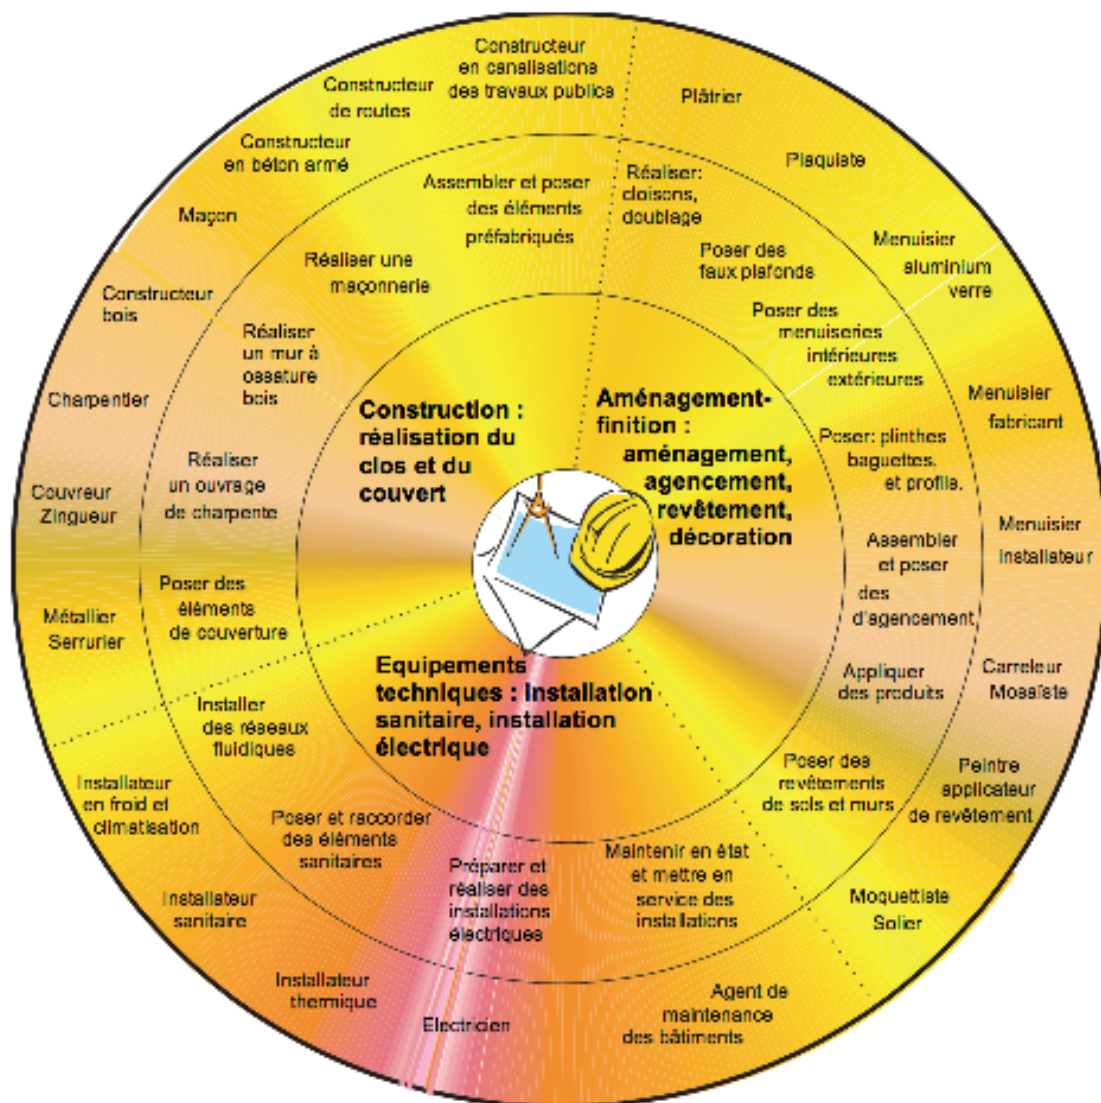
Constructeur en canalisations des travaux publics

Constructeur de routes

Constructeur en béton armé

Maçon

Constructeur bois

Charpentier

Couvreur Zingueur

Métallier Serrurier

Installateur en froid et climatisation

Installateur sanitaire

Installateur thermique

Electricien

Agent de maintenance des bâtiments

Moquettiste Solier

Peintre applicateur de revêtement

Carreleur Mosaïste

Menuisier installateur

Menuisier fabricant

Menuisier aluminium verre

Plaquiste

Plâtrier

Assembler et poser des éléments préfabriqués

Réaliser une maçonnerie

Réaliser un mur à ossature bois

Réaliser un ouvrage de charpente

Poser des éléments de couverture

Installer des réseaux fluidiques

Poser et raccorder des éléments sanitaires

Préparer et réaliser des installations électriques

Maintenir en état et mettre en service des installations

Poser des revêtements de sols et murs

Appliquer des produits

Assembler et poser des d'agencement

Poser: plinthes baguettes, et profils.

Poser des menuiseries intérieures extérieures

Poser des faux plafonds

Réaliser: cloisons, doublage

Construction : réalisation du clos et du couvert

Aménagement-finition : aménagement, agencement, revêtement, décoration

Equipements techniques : installation sanitaire, installation électrique